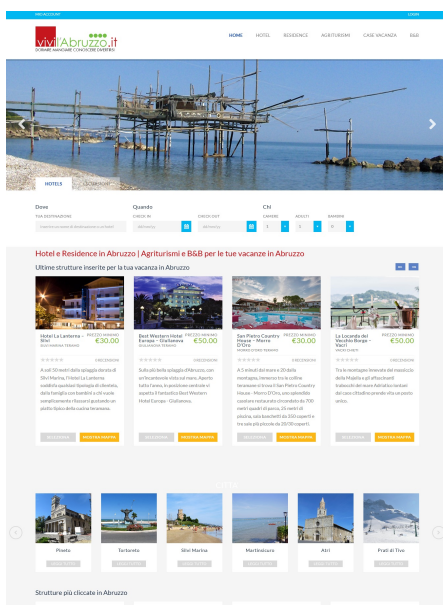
PROMOZIONI LOGIN

vivi l'Abruzzo.it
DORMIRE MANGIARE CONOSCERE DIVERTIRSI

HOME HOTEL RESIDENCE AGRITURISMI CASE VACANZA B&B

HOTELS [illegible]

Dove
TUA DESTINAZIONE

Quando
CHECK IN CHECK OUT

Chi
CAMERE ADULTI BAMBINI
1 1 0

Hotel e Residence in Abruzzo | Agriturismi e B&B per le tue vacanze in Abruzzo

Ultime strutture inserite per la tua vacanza in Abruzzo

Hotel La Lanterna – Silvi
PREZZO MINIMO
€30.00
A soli 50 metri dalla spiaggia dorata di Silvi Marina, l'Hotel La Lanterna soddisfa qualsiasi tipologia di cliente, dalla famiglia con bambini o chi vuole semplicemente rilassarsi godendo un piatto tipico della cucina teramana.
SEGNALAZIONI
VISUALIZZA MAPPA

Best Western Hotel Europa – Giulianova
PREZZO MINIMO
€50.00
Sulla baia della spiaggia d'Abruzzo, con un'incantevole vista sul mare. Aperto tutto l'anno, in posizione centrale e appetta il fantastico Best Western Hotel Europa - Giulianova.
SEGNALAZIONI
VISUALIZZA MAPPA

San Pietro Country House – Morro D'Oro
PREZZO MINIMO
€30.00
A 5 minuti dal mare e 20 della montagna, immersa tra le colline teramane si trova il San Pietro Country House - Morro D'Oro, una splendida casolare rustico ristrutturato di 700 metri quadri di piscina, 15 metri di piscina, solo bambini da 150 coperti e tra sala più piccola da 20/30 coperti.
SEGNALAZIONI
VISUALIZZA MAPPA

La Locanda del Vecchio Borgo – Vacri
PREZZO MINIMO
€50.00
Tra le montagne innevate del massiccio della Majella e gli affascinanti trabocchi del mare Adriatico tenuti dal caso cittadino avendo vita un posto unico.
SEGNALAZIONI
VISUALIZZA MAPPA

Pineto
Tortoreto
Silvi Marina
Martinsicuro
Atri
Prati di Tivo

Strutture più cliccate in Abruzzo